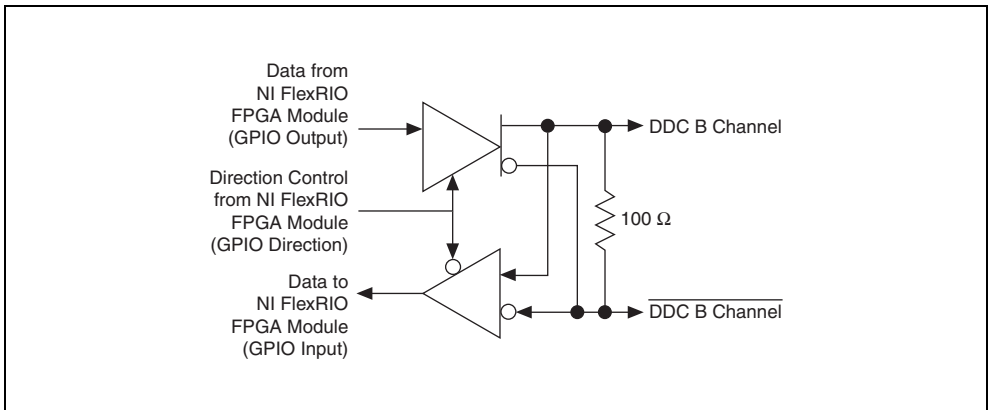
Data from NI FlexRIO FPGA Module (GPIO Output)

Direction Control from NI FlexRIO FPGA Module (GPIO Direction)

Data to NI FlexRIO FPGA Module (GPIO Input)

DDC B Channel

100 $\Omega$

$\overline{\text{DDC B Channel}}$